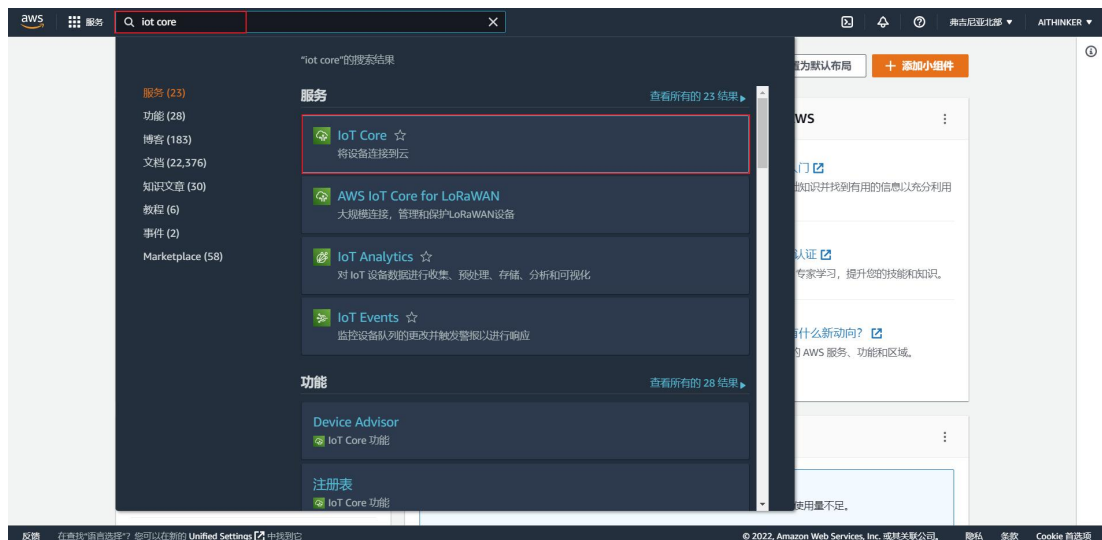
aws 服务 iot core

弗吉尼亚北部 ▼ AITHINKER ▼

"iot core"的搜索结果

服务 (23)
功能 (28)
博客 (183)
文档 (22,376)
知识文章 (30)
教程 (6)
事件 (2)
Marketplace (58)

服务 查看所有的 23 结果 ▸

IoT Core ☆
将设备连接到云

AWS IoT Core for LoRaWAN
大规模连接，管理和保护LoRaWAN设备

IoT Analytics ☆
对 IoT 设备数据进行收集、预处理、存储、分析和可视化

IoT Events ☆
监控设备队列的更改并触发警报以进行响应

功能 查看所有的 28 结果 ▸

Device Advisor
IoT Core 功能

注册表
IoT Core 功能

置为默认布局 + 添加小组件

WS
入门
知识并找到有用的信息以充分利用
认证
专家学习，提升您的技能和知识。
有什么新动向？
的 AWS 服务、功能和区域。
使用量不足。

反馈 在查找"语言选择"？您可以在新的 Unified Settings 中找到它。
© 2022, Amazon Web Services, Inc. 或其关联公司。 隐私 条款 Cookie 首选项